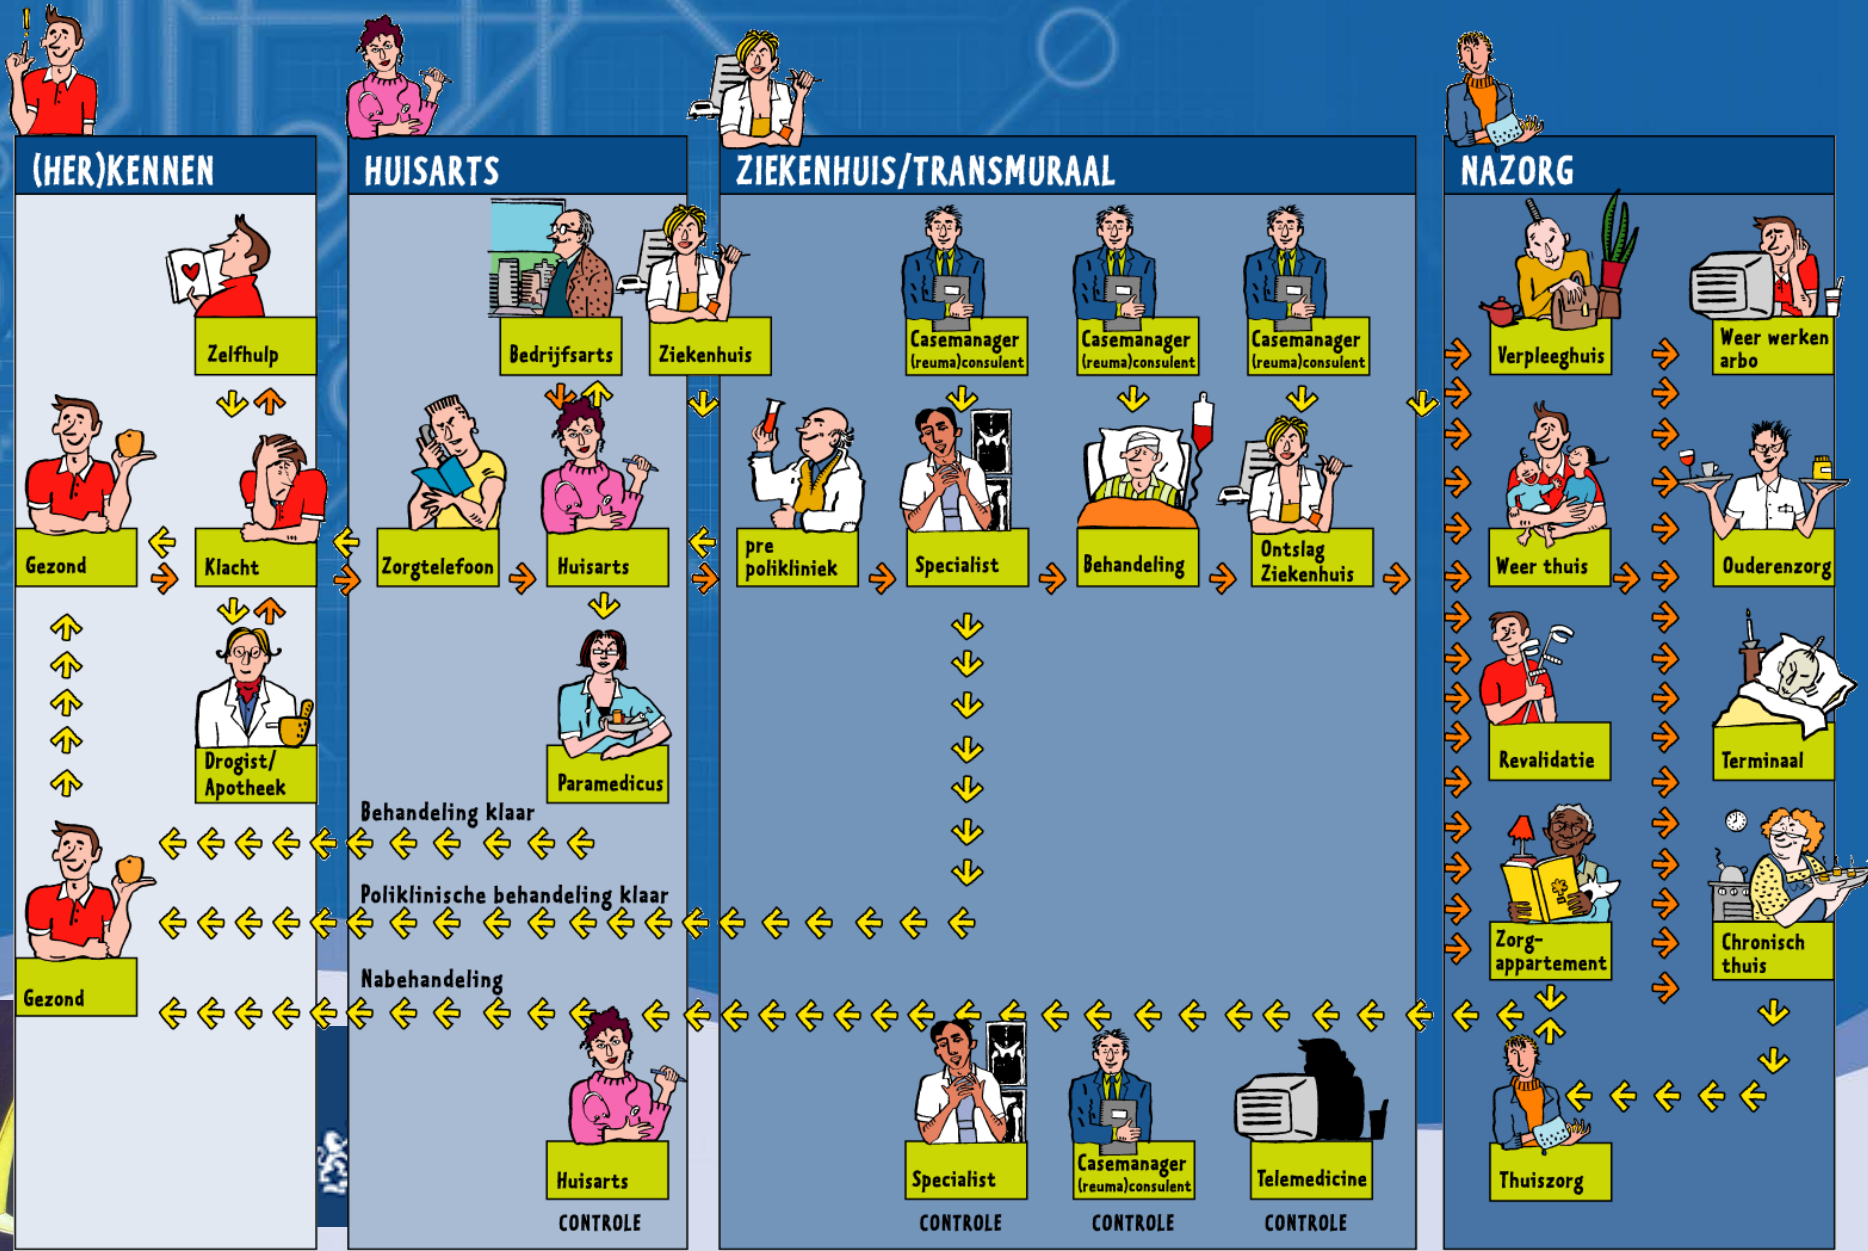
(HER)KENNEN

Zelfhulp

Gezond

Klacht

Drogist/ Apotheek

Gezond

HUISARTS

Bedrijfsarts

Ziekenhuis

Zorgtelefoon

Huisarts

Paramedicus

Behandeling klaar

Poliklinische behandeling klaar

Nabehandeling

Huisarts

CONTROLE

ZIEKENHUIS/TRANSMURAAL

Casemanager (reuma)consulent

Casemanager (reuma)consulent

Casemanager (reuma)consulent

pre polikliniek

Specialist

Behandeling

Ontslag Ziekenhuis

Specialist

CONTROLE

Casemanager (reuma)consulent

CONTROLE

Telemedicine

CONTROLE

NAZORG

Verpleeghuis

Weer werken arbo

Weer thuis

Ouderenzorg

Revalidatie

Terminaal

Zorg-appartement

Chronisch thuis

Thuiszorg